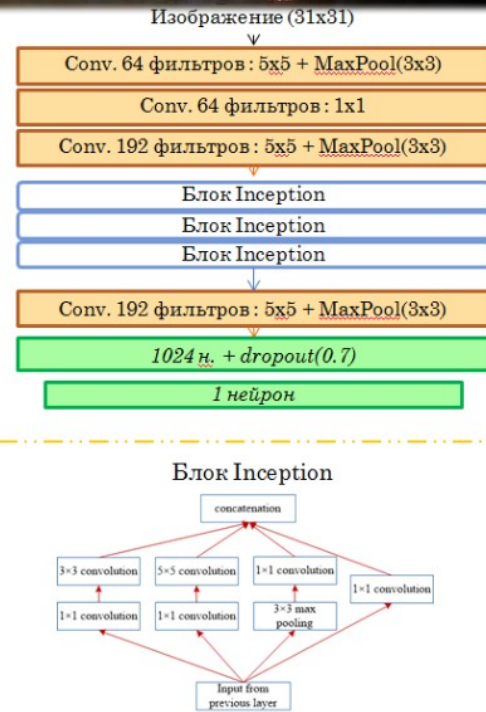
Изображение (31x31)

Conv. 64 фильтров : 5x5 + MaxPool(3x3)

Conv. 64 фильтров : 1x1

Conv. 192 фильтров : 5x5 + MaxPool(3x3)

Блок Inception

Блок Inception

Блок Inception

Conv. 192 фильтров : 5x5 + MaxPool(3x3)

1024 н. + dropout(0.7)

1 нейрон

Блок Inception

concatenation

3×3 convolution

5×5 convolution

1×1 convolution

1×1 convolution

1×1 convolution

1×1 convolution

3×3 max pooling

1×1 convolution

Input from previous layer